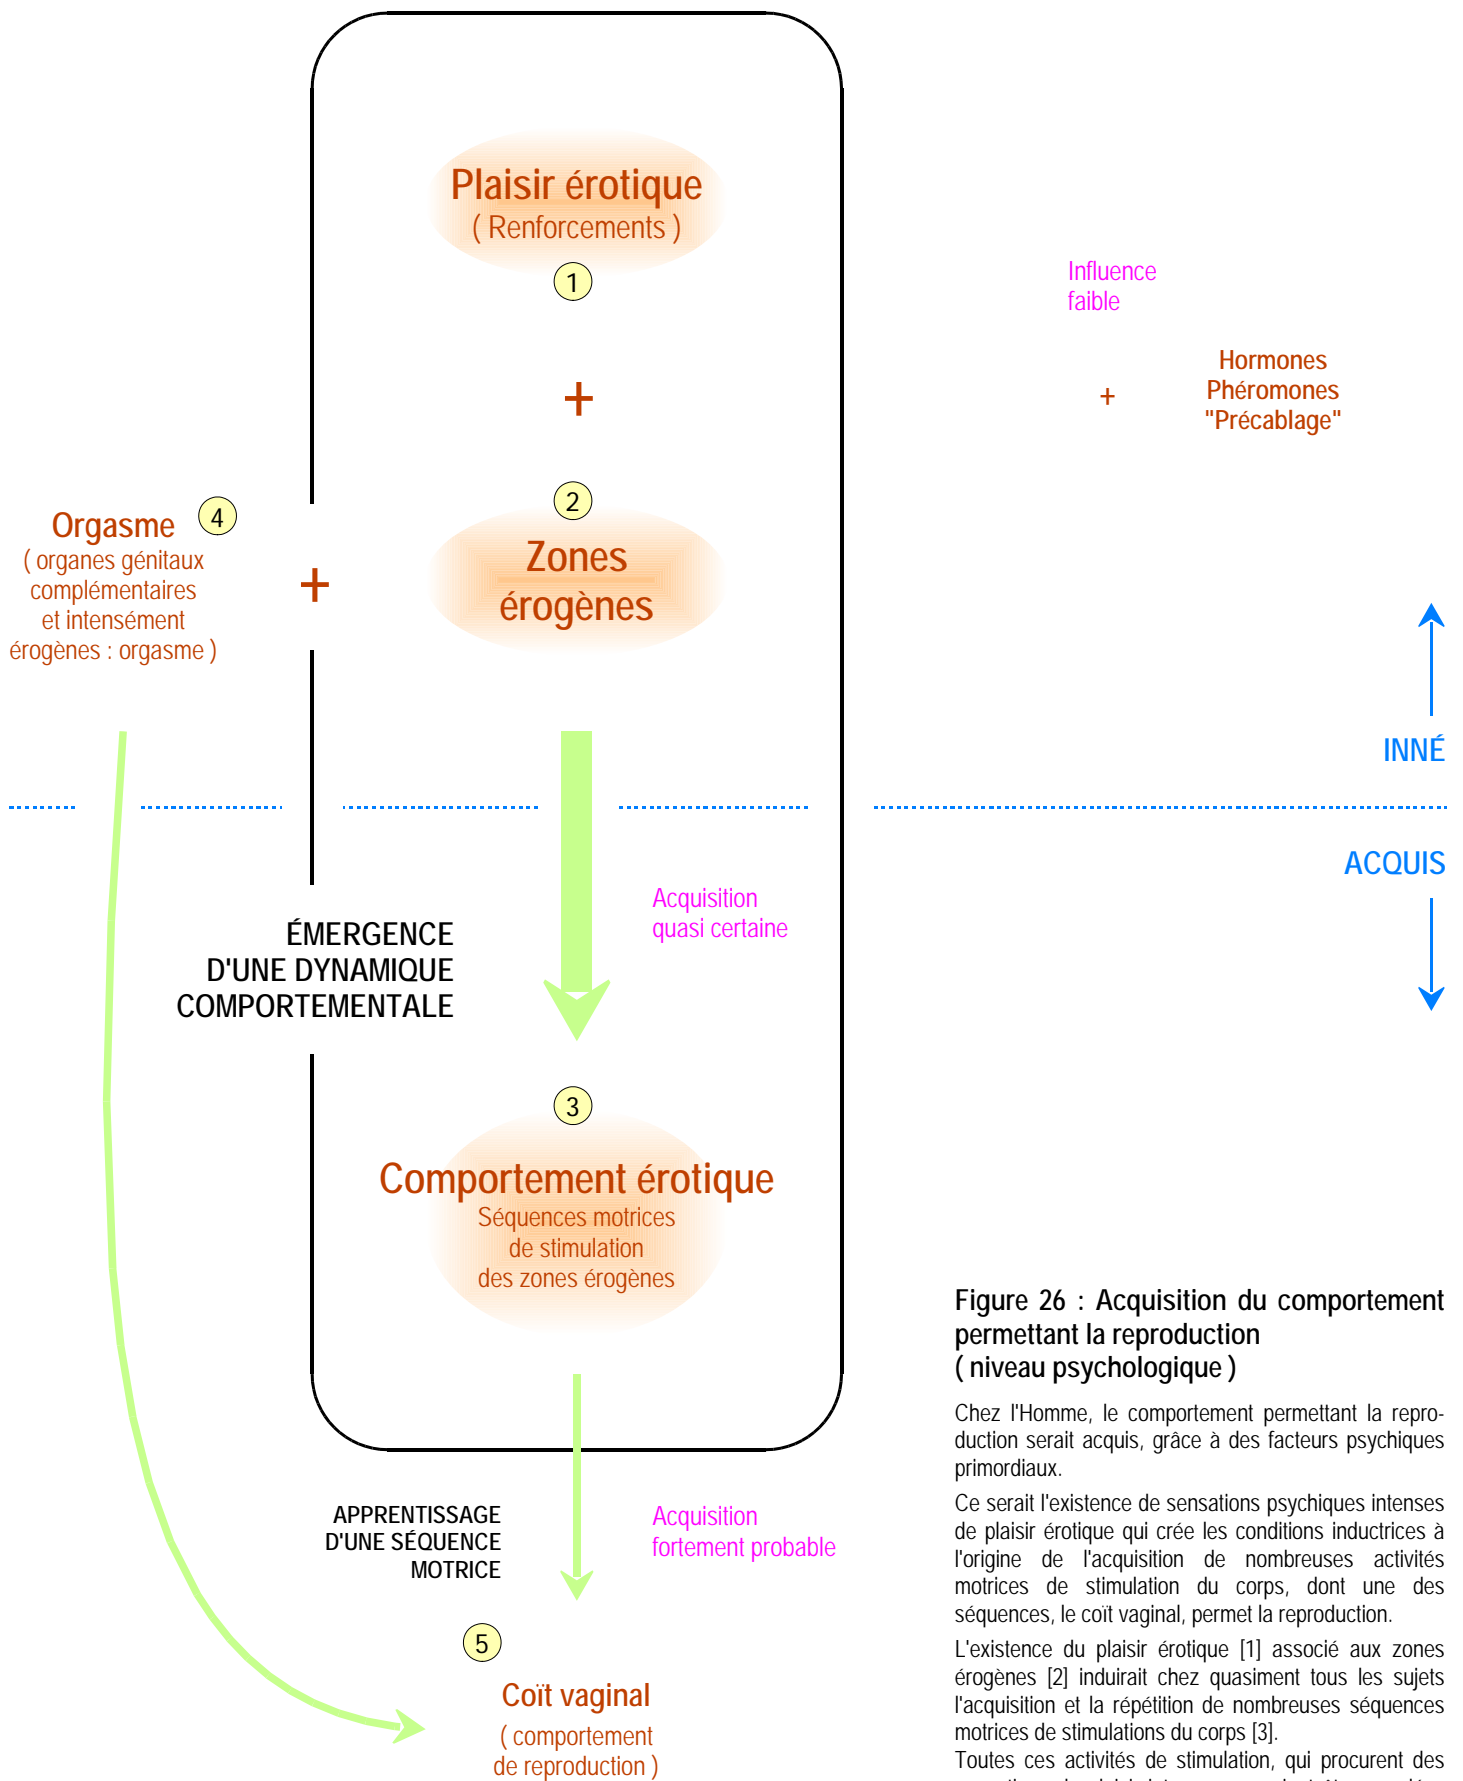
Plaisir érotique
( Renforcements )
1

+

2
Zones érogènes

Influence faible

+

Hormones
Phéromones
"Précablage"

Orgasme 4
( organes génitaux complémentaires et intensément érogènes : orgasme )

+

INNÉ

ACQUIS

ÉMERGENCE D'UNE DYNAMIQUE COMPORTEMENTALE

Acquisition quasi certaine

3
Comportement érotique
Séquences motrices de stimulation des zones érogènes

Figure 26 : Acquisition du comportement permettant la reproduction ( niveau psychologique )

Chez l'Homme, le comportement permettant la reproduction serait acquis, grâce à des facteurs psychiques primordiaux.

Ce serait l'existence de sensations psychiques intenses de plaisir érotique qui crée les conditions inductrices à l'origine de l'acquisition de nombreuses activités motrices de stimulation du corps, dont une des séquences, le coït vaginal, permet la reproduction.

L'existence du plaisir érotique [1] associé aux zones érogènes [2] induirait chez quasiment tous les sujets l'acquisition et la répétition de nombreuses séquences motrices de stimulations du corps [3].

Toutes ces activités de stimulation, qui procurent des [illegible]

APPRENTISSAGE D'UNE SÉQUENCE MOTRICE

Acquisition fortement probable

5
Coït vaginal
( comportement de reproduction )